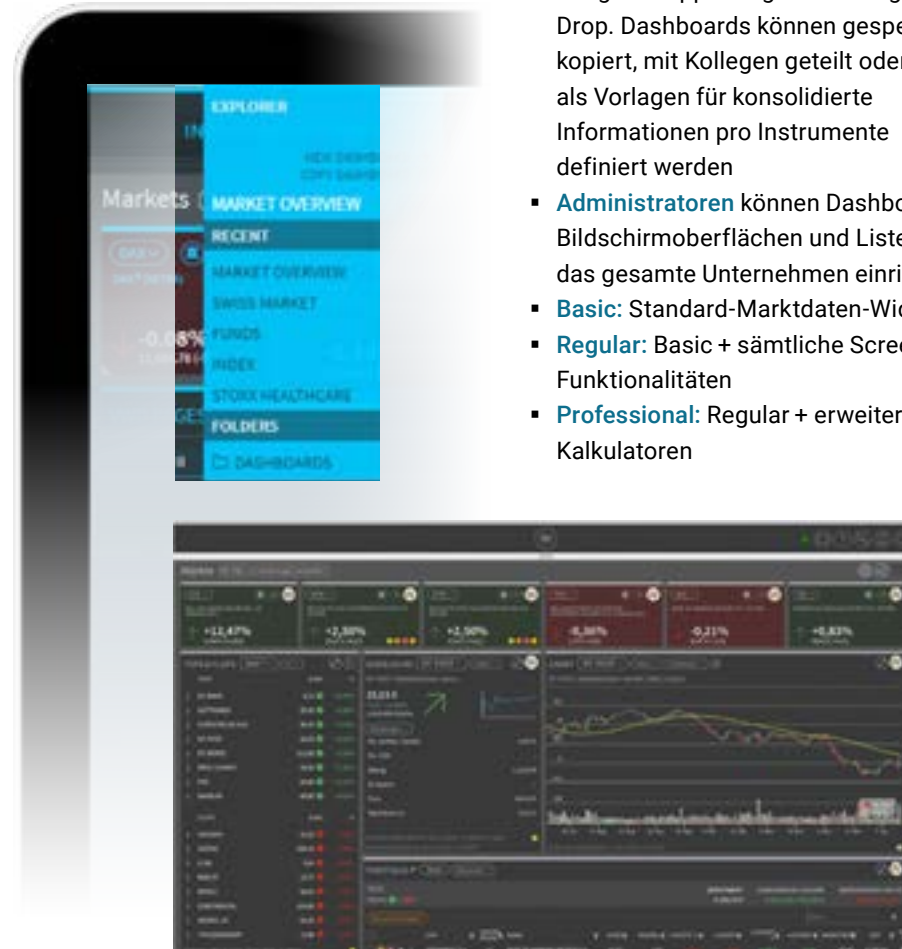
Drop. Dashboards können gespe
kopiert, mit Kollegen geteilt oder
als Vorlagen für konsolidierte
Informationen pro Instrumente
definiert werden

- Administratoren können Dashbo Bildschirmoberflächen und Liste das gesamte Unternehmen einri
- Basic: Standard-Marktdaten-Wid
- Regular: Basic + sämtliche Scree Funktionalitäten
- Professional: Regular + erweiter Kalkulatoren

Markets

EXPLORER

MARKET OVERVIEW

RECENT

MARKET OVERVIEW

SWISS MARKET

FUNDS

INDEX

STOXX HEALTHCARE

FOLDERS

DASHBOARDS

-0.08%

+12,47%

+2,30%

+2,50%

-8,36%

-0,21%

+0,83%

23,03